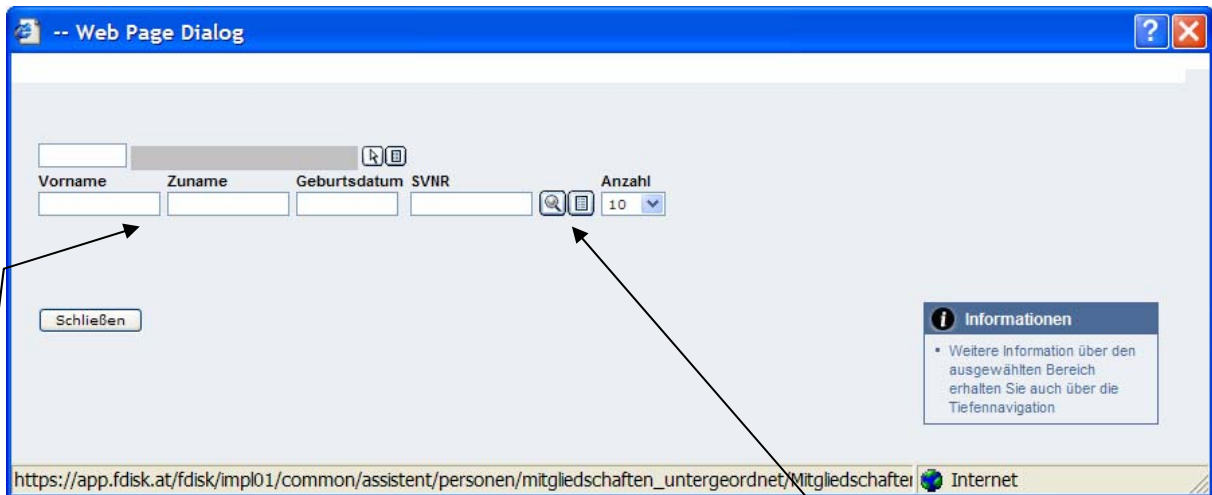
-- Web Page Dialog

Vorname Zuname Geburtsdatum SVNR Anzahl

10

Schließen

Informationen

• Weitere Information über den ausgewählten Bereich erhalten Sie auch über die Tiefennavigation

https://app.fdisk.at/fdisk/impl01/common/assistent/personen/mitgliedschaften_untergeordnet/Mitgliedschafter

Internet